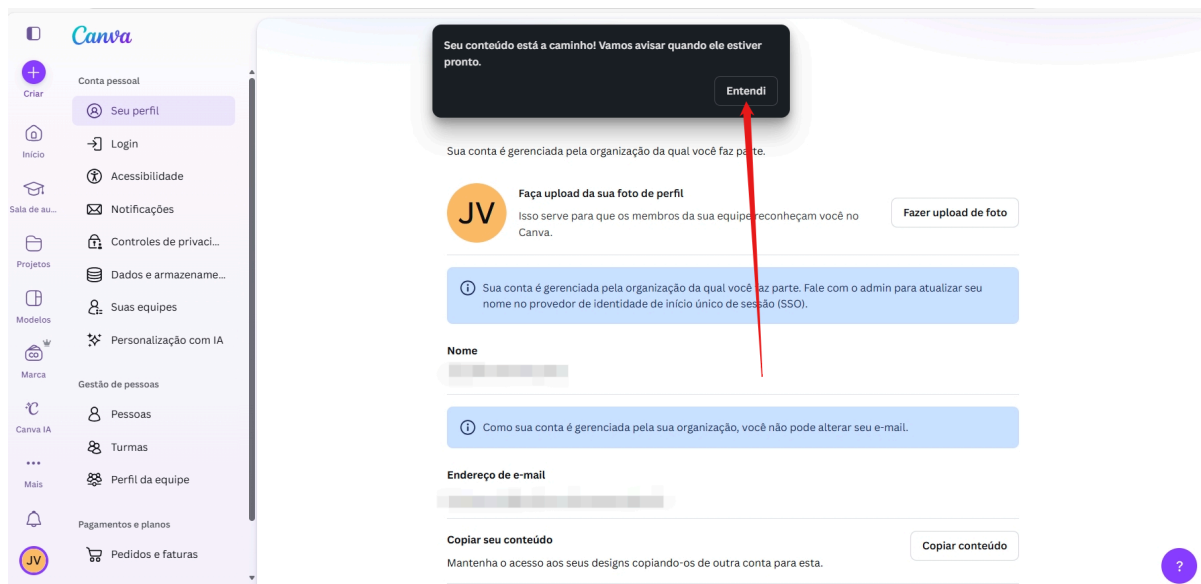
Criar

Início

Sala de au...

Projetos

Modelos

Marca

Canva IA

Mais

JV

Canva

Conta pessoal

Seu perfil

Login

Acessibilidade

Notificações

Controles de privaci...

Dados e armazename...

Suas equipes

Personalização com IA

Gestão de pessoas

Pessoas

Turmas

Perfil da equipe

Pagamentos e planos

Pedidos e faturas

Seu conteúdo está a caminho! Vamos avisar quando ele estiver pronto.

Entendi

Sua conta é gerenciada pela organização da qual você faz parte.

JV

Faça upload da sua foto de perfil

Isso serve para que os membros da sua equipe reconheçam você no Canva.

Fazer upload de foto

Sua conta é gerenciada pela organização da qual você faz parte. Fale com o admin para atualizar seu nome no provedor de identidade de início único de sessão (SSO).

Nome

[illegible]

Como sua conta é gerenciada pela sua organização, você não pode alterar seu e-mail.

Endereço de e-mail

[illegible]

Copiar seu conteúdo

Mantenha o acesso aos seus designs copiando-os de outra conta para esta.

Copiar conteúdo

?